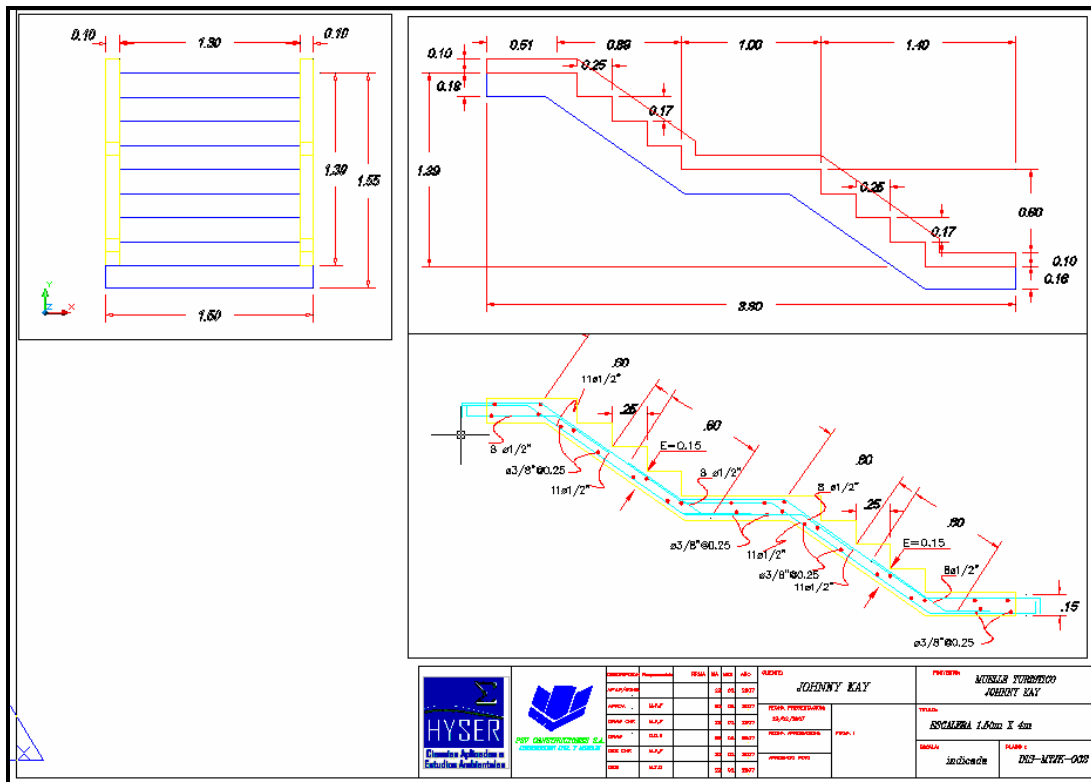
0.10
1.30
0.10
1.30
1.55
1.50
Y
X
Z

0.10
0.51
0.89
1.00
1.40
0.18
0.25
0.17
1.29
0.25
0.17
0.60
0.10
0.16
3.80

.60
11ø1/2"
.25
.60
E=0.15
8 ø1/2"
ø3/8"@0.25
11ø1/2"
8 ø1/2"
.60
8 ø1/2"
.25
.60
E=0.15
ø3/8"@0.25
11ø1/2"
ø3/8"@0.25
11ø1/2"
8ø1/2"
.15
ø3/8"@0.25

HYSER
Ciencias Aplicadas a Estudios Ambientales
PSP CONSTRUCCIONES S.A.
CLIENTE:
JOHNNY KAY
PROYECTO:
MUELLE TURISTICO
JOHNNY KAY
ESCALERA 1.50m X 4m
ESCALA:
indicada
PLANO :
DIS-MTJK-003
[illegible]